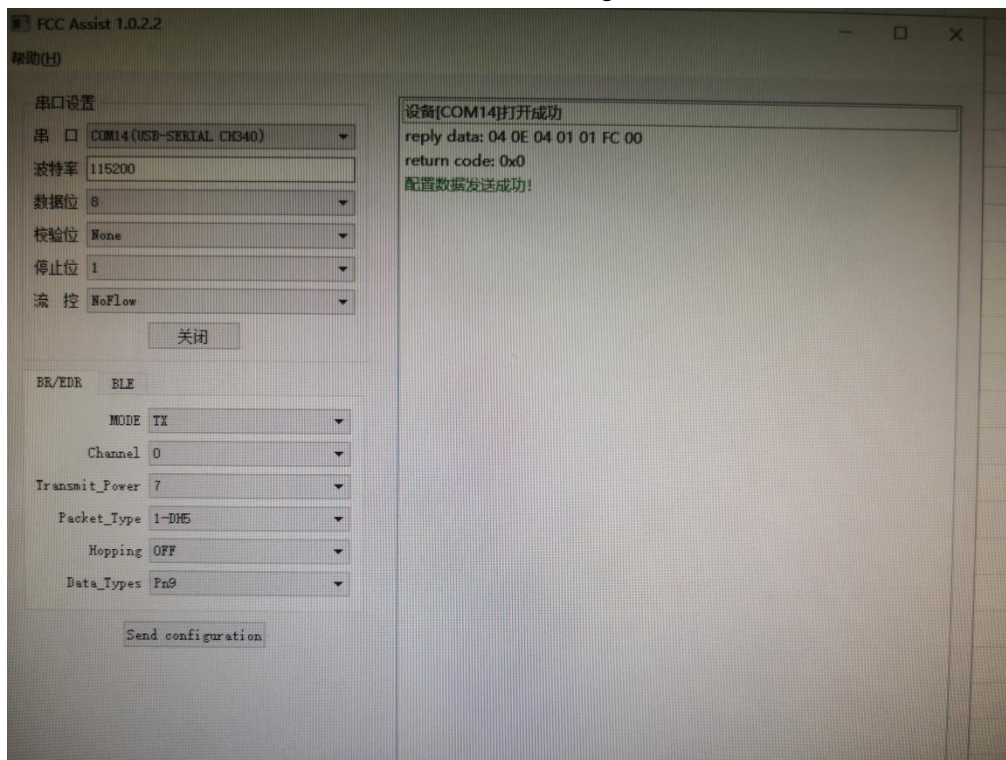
FCC Assist 1.0.2.2

帮助(H)

串口设置

串 口 COM14(USB-SERIAL CH340)

波特率 115200

数据位 8

校验位 None

停止位 1

流 控 NoFlow

关闭

BR/EDR BLE

MODE TX

Channel 0

Transmit_Power 7

Packet_Type 1-DH5

Hopping OFF

Data_Types Pn9

Send configuration

设备[COM14]打开成功
reply data: 04 0E 04 01 01 FC 00
return code: 0x0
配置数据发送成功!